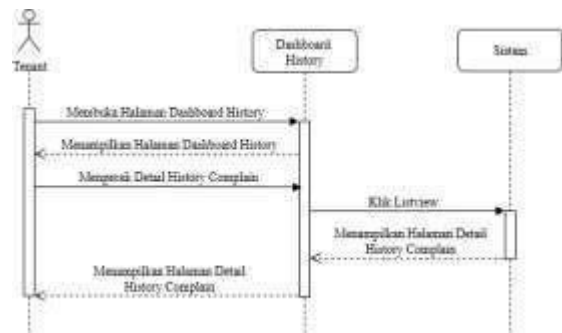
Tenant

Dashboard History

Sistem

Membuka Halaman Dashboard History

Menampilkan Halaman Dashboard History

Mengetuk Detail History Complain

Klik Listview

Menampilkan Halaman Detail History Complain

Menampilkan Halaman Detail History Complain